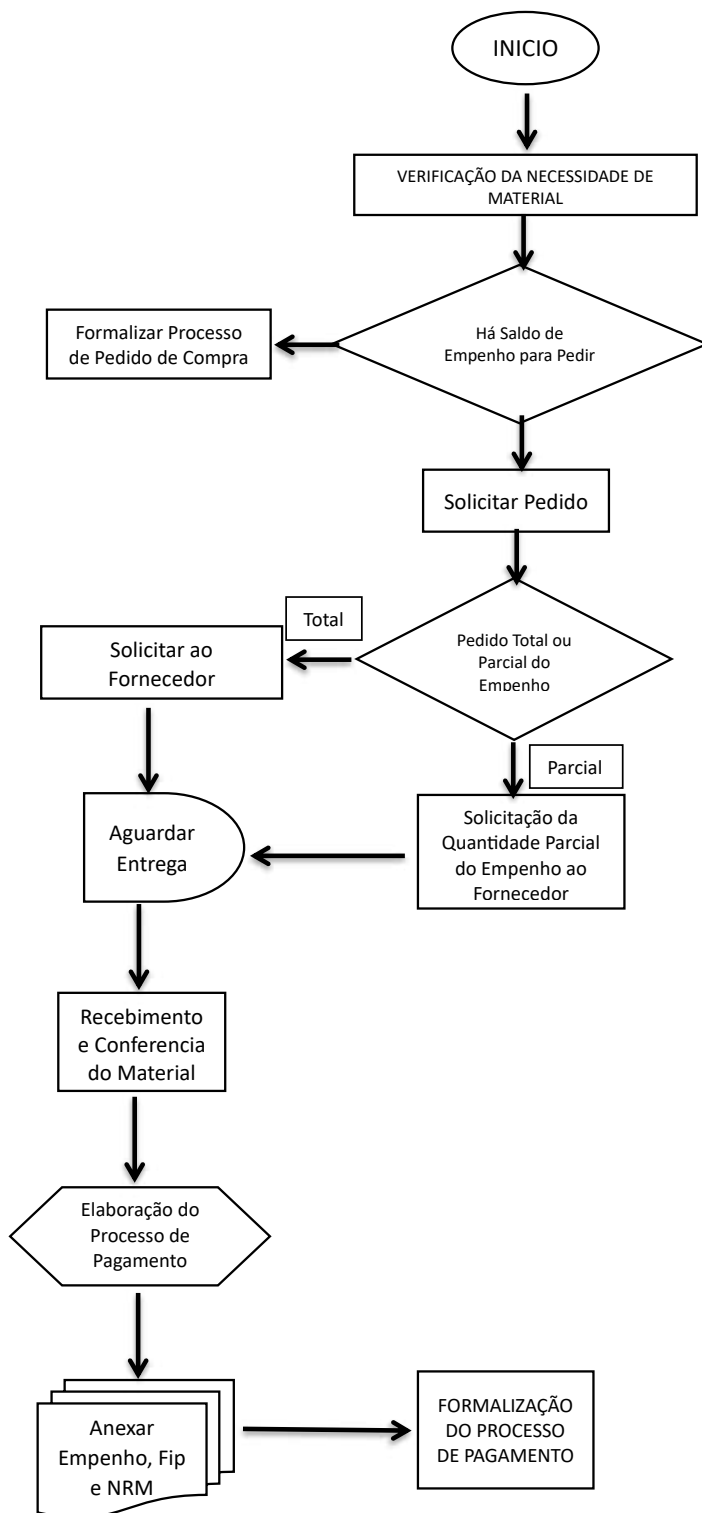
INICIO

VERIFICAÇÃO DA NECESSIDADE DE MATERIAL

Há Saldo de Empenho para Pedir

Formalizar Processo de Pedido de Compra

Solicitar Pedido

Pedido Total ou Parcial do Empenho

Total

Solicitar ao Fornecedor

Parcial

Solicitação da Quantidade Parcial do Empenho ao Fornecedor

Aguardar Entrega

Recebimento e Conferencia do Material

Elaboração do Processo de Pagamento

Anexar Empenho, Fip e NRM

FORMALIZAÇÃO DO PROCESSO DE PAGAMENTO